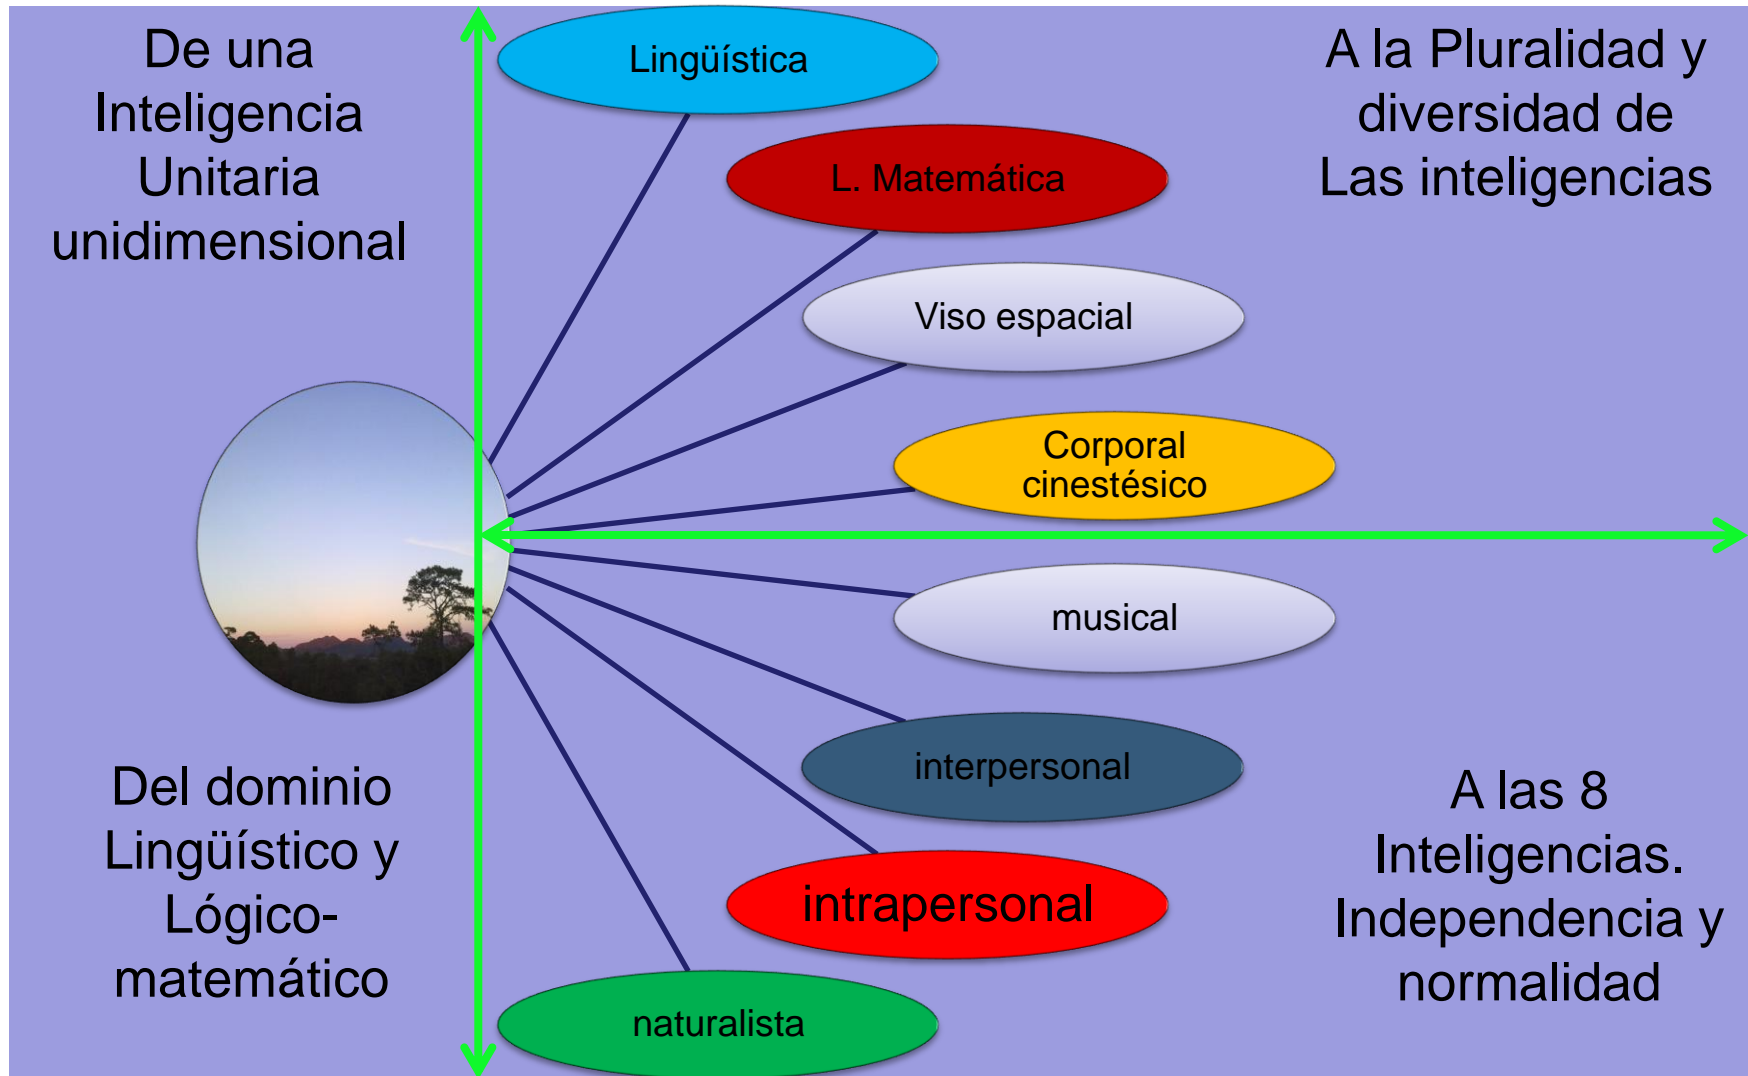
De una Inteligencia Unitaria unidimensional

Lingüística

A la Pluralidad y diversidad de Las inteligencias

L. Matemática

Viso espacial

Corporal cinestésico

musical

interpersonal

intrapersonal

naturalista

Del dominio Lingüístico y Lógico-matemático

A las 8 Inteligencias. Independencia y normalidad